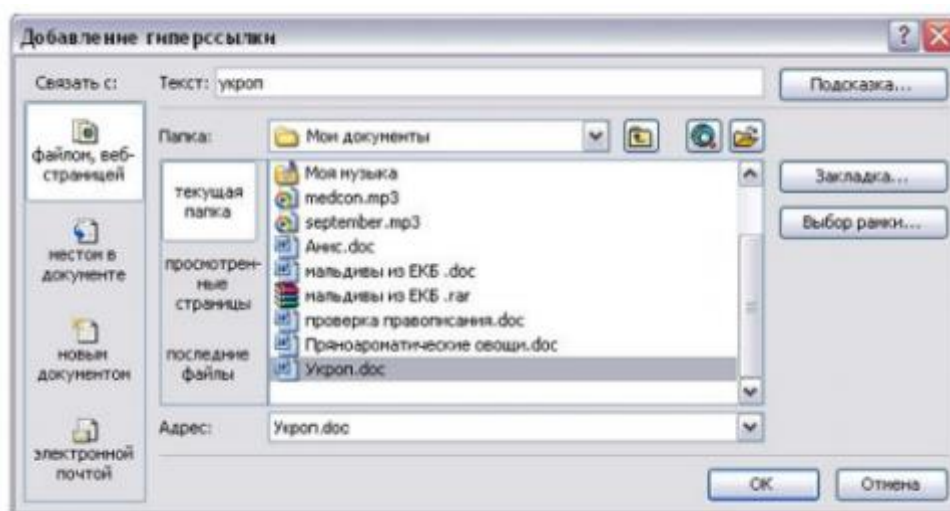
Добавление гиперссылки

Связать с:

файлом, вебстраницей

местом в документе

новым документом

электронной почтой

Текст: укроп

Подсказка...

Папка: Мои документы

текущая папка

просмотренные страницы

последние файлы

Моя музыка
medcon.mp3
september.mp3
Анис.doc
мальдивы из ЕКБ .doc
мальдивы из ЕКБ .rar
проверка правописания.doc
Пряноароматические овощи.doc
Укроп.doc

Закладка...

Выбор рамки...

Адрес: Укроп.doc

ОК

Отмена